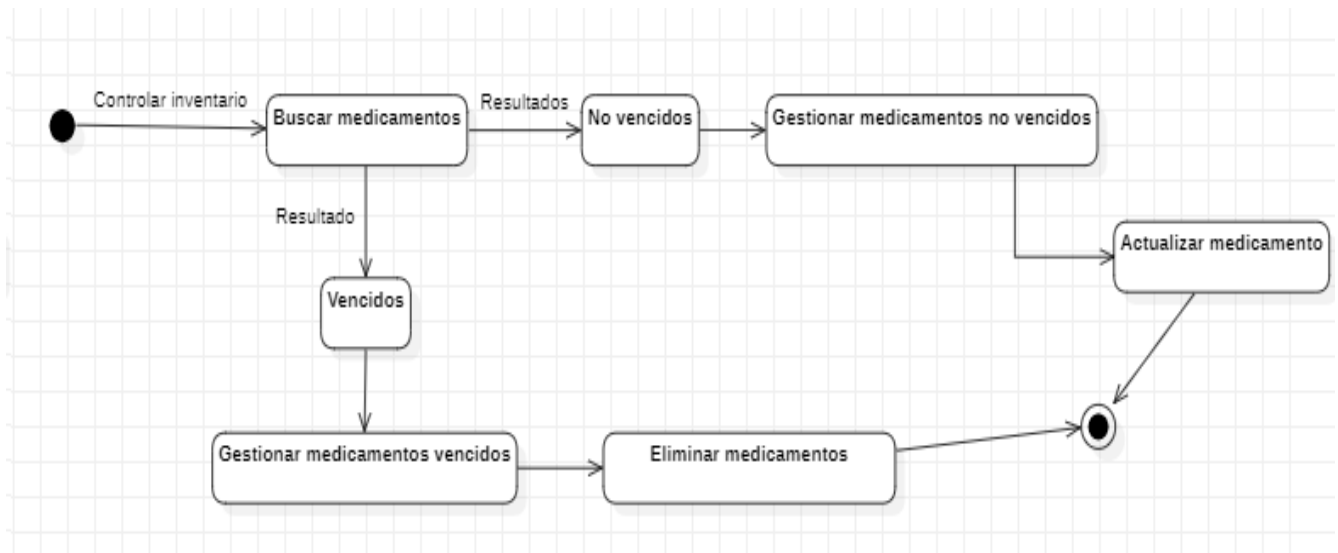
Controlar inventario

Buscar medicamentos

Resultados

No vencidos

Gestionar medicamentos no vencidos

Resultado

Actualizar medicamento

Vencidos

Gestionar medicamentos vencidos

Eliminar medicamentos